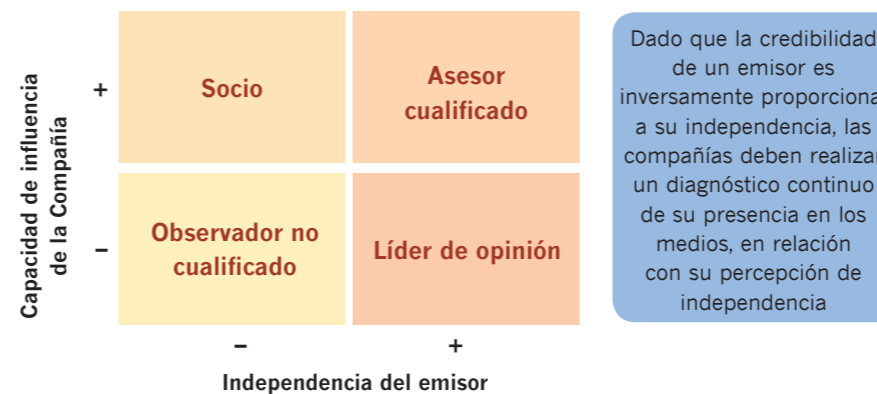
Capacidad de influencia de la Compañía

+

–

Socio

Asesor cualificado

Observador no cualificado

Líder de opinión

–

+

Independencia del emisor

Dado que la credibilidad de un emisor es inversamente proporciona a su independencia, las compañías deben realizar un diagnóstico continuo de su presencia en los medios, en relación con su percepción de independencia